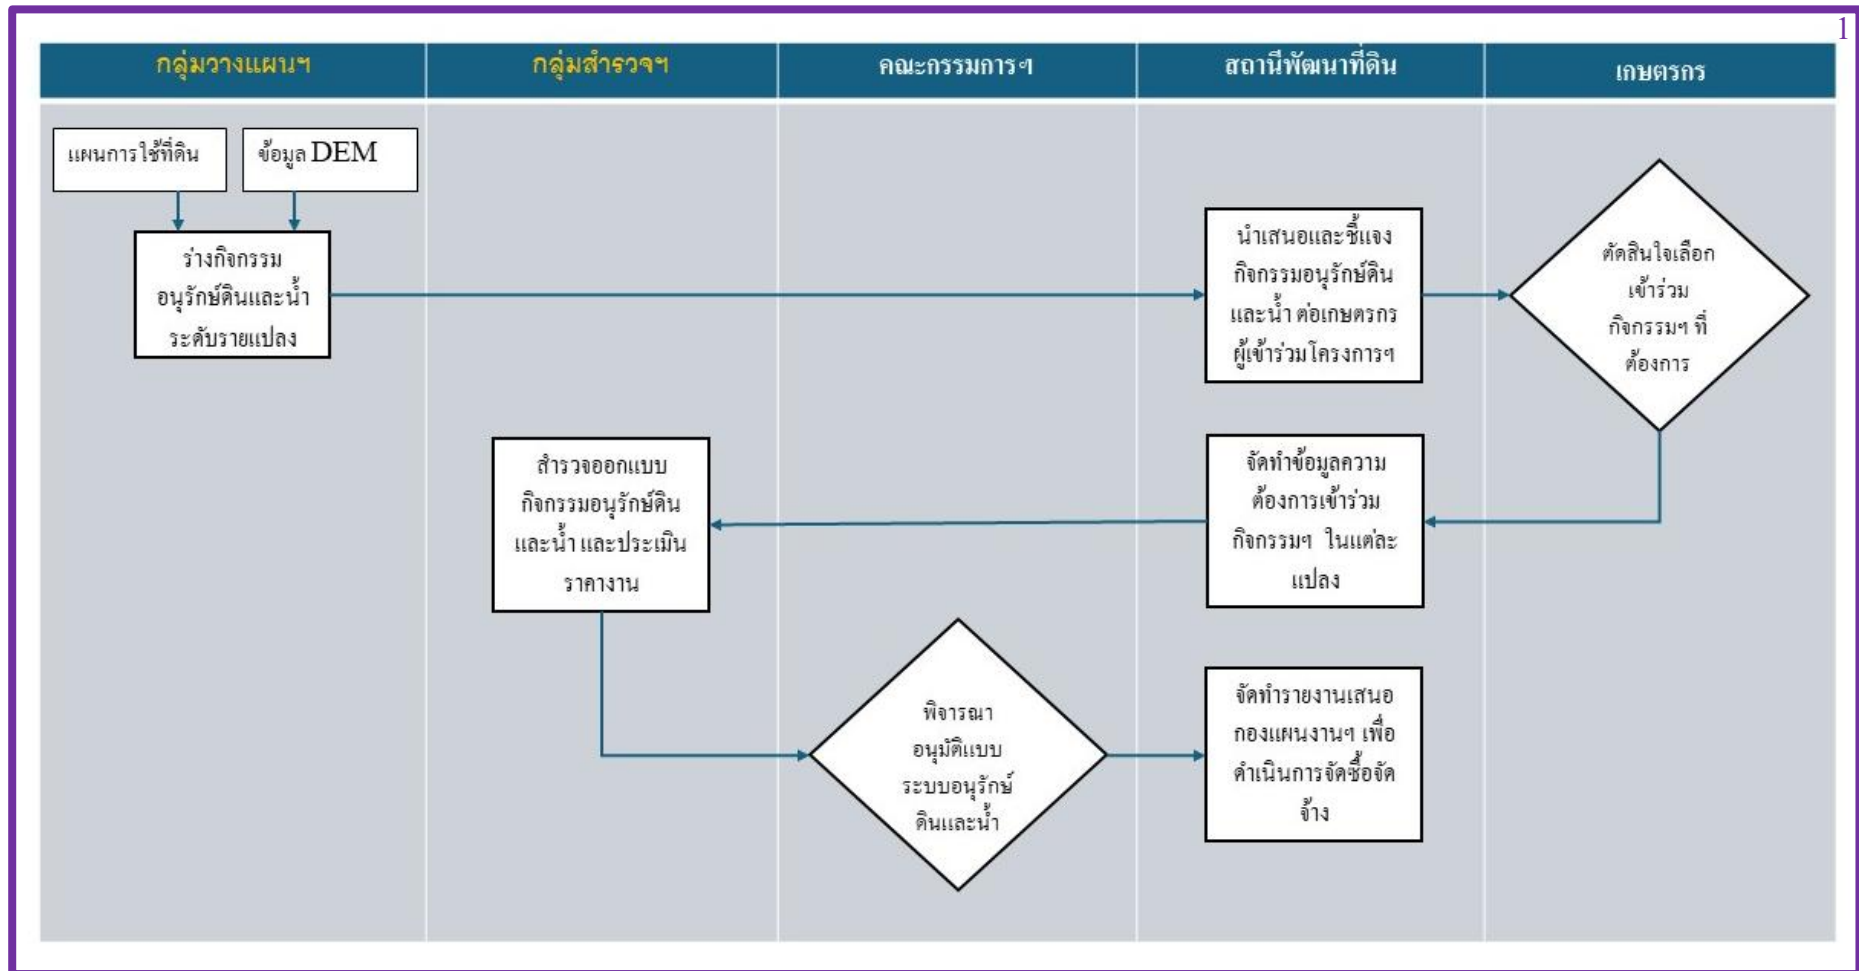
1

| กลุ่มวางแผนฯ | กลุ่มสำรวจฯ | คณะกรรมการฯ | สถานีพัฒนาที่ดิน | เกษตรกร |
|---|---|---|---|---|

แผนการใช้ที่ดิน

ข้อมูล DEM

ร่างกิจกรรม อนุรักษ์ดินและน้ำ ระดับรายแปลง

นำเสนอและชี้แจง กิจกรรมอนุรักษ์ดิน และน้ำ ต่อเกษตรกร ผู้เข้าร่วมโครงการฯ

ตัดสินใจเลือก เข้าร่วม กิจกรรมฯ ที่ ต้องการ

จัดทำข้อมูลความ ต้องการเข้าร่วม กิจกรรมฯ ในแต่ละ แปลง

สำรวจออกแบบ กิจกรรมอนุรักษ์ดิน และน้ำ และประเมิน ราคางาน

พิจารณา อนุมัติแบบ ระบบอนุรักษ์ ดินและน้ำ

จัดทำรายงานเสนอ กองแผนงานฯ เพื่อ ดำเนินการจัดซื้อจัด จ้าง